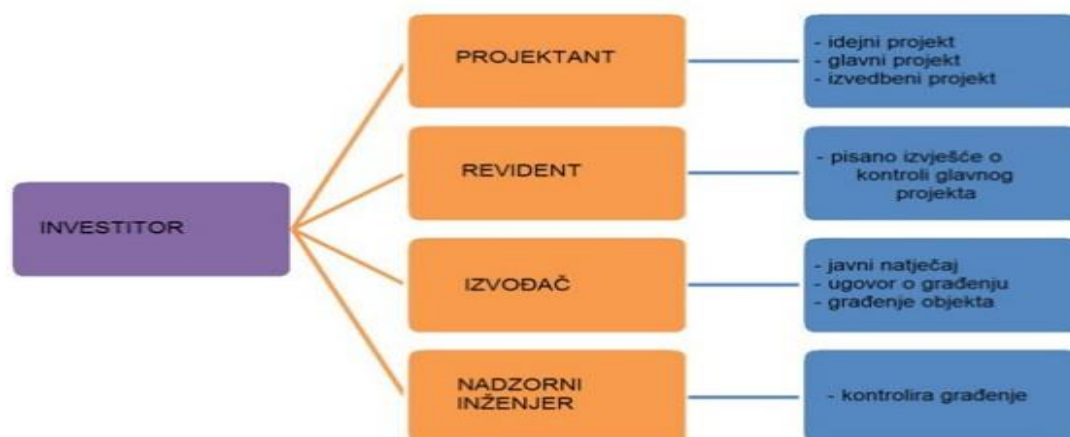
INVESTITOR

PROJEKTANT

- idejni projekt
- glavni projekt
- izvedbeni projekt

REVIDENT

- pisano izvješće o kontroli glavnog projekta

IZVOĐAČ

- javni natječaj
- ugovor o građenju
- građenje objekta

NADZORNI INŽENJER

- kontrolira građenje